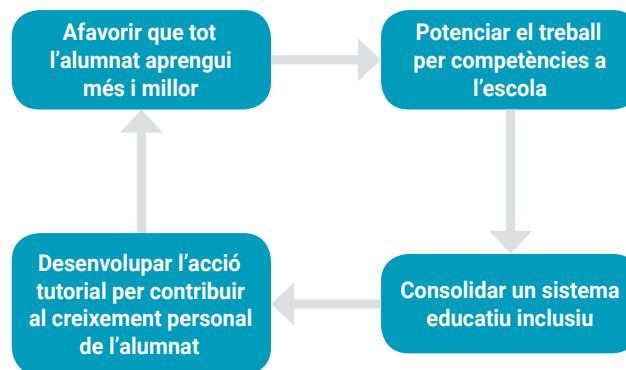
Afavorir que tot l’alumnat aprengui més i millor

Potenciar el treball per competències a l’escola

Consolidar un sistema educatiu inclusiu

Desenvolupar l’acció tutorial per contribuir al creixement personal de l’alumnat